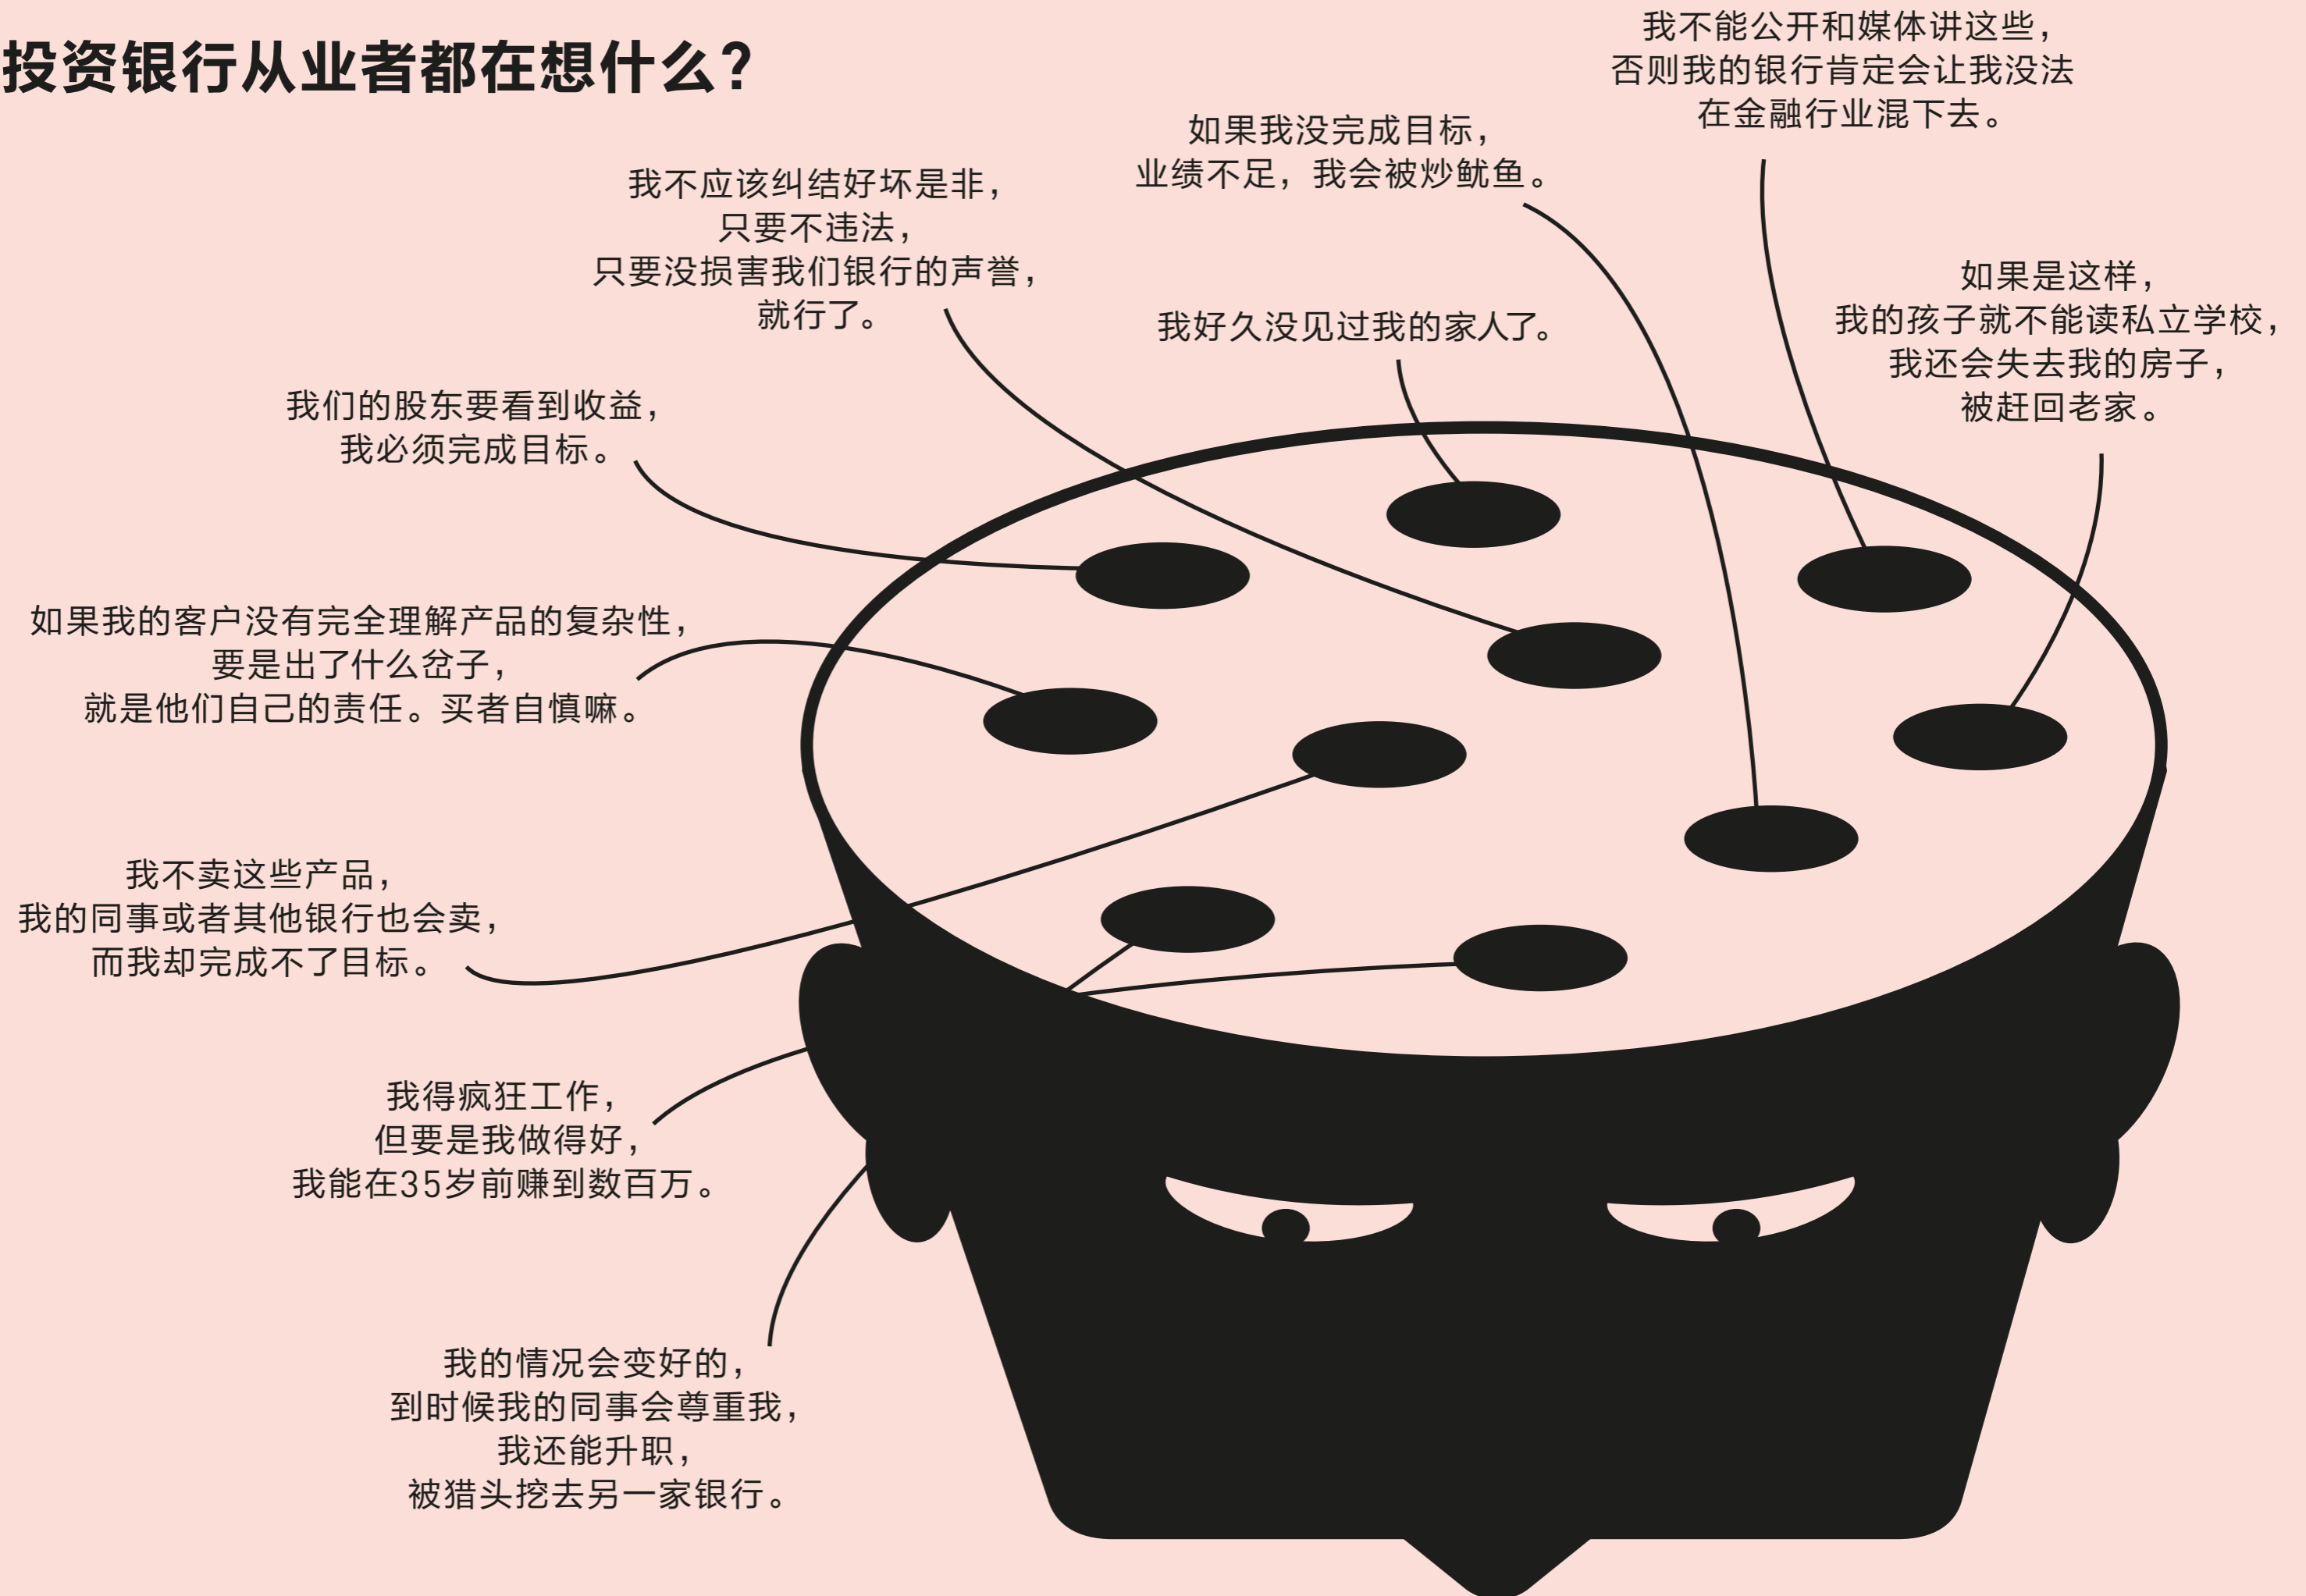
投资银行从业者都在想什么？

我不能公开和媒体讲这些，否则我的银行肯定会让我没法在金融行业混下去。

如果我没完成目标，业绩不足，我会被炒鱿鱼。

我不应该纠结好坏是非，只要不违法，只要没损害我们银行的声誉，就行了。

我好久没见过我的家人了。

如果是这样，我的孩子就不能读私立学校，我还会失去我的房子，被赶回老家。

我们的股东要看到收益，我必须完成目标。

如果我的客户没有完全理解产品的复杂性，要是出了什么岔子，就是他们自己的责任。买者自慎嘛。

我不卖这些产品，我的同事或者其他银行也会卖，而我却完成不了目标。

我得疯狂工作，但要是我做得好，我能在35岁前赚到数百万。

我的情况会变好的，到时候我的同事会尊重我，我还能升职，被猎头挖去另一家银行。